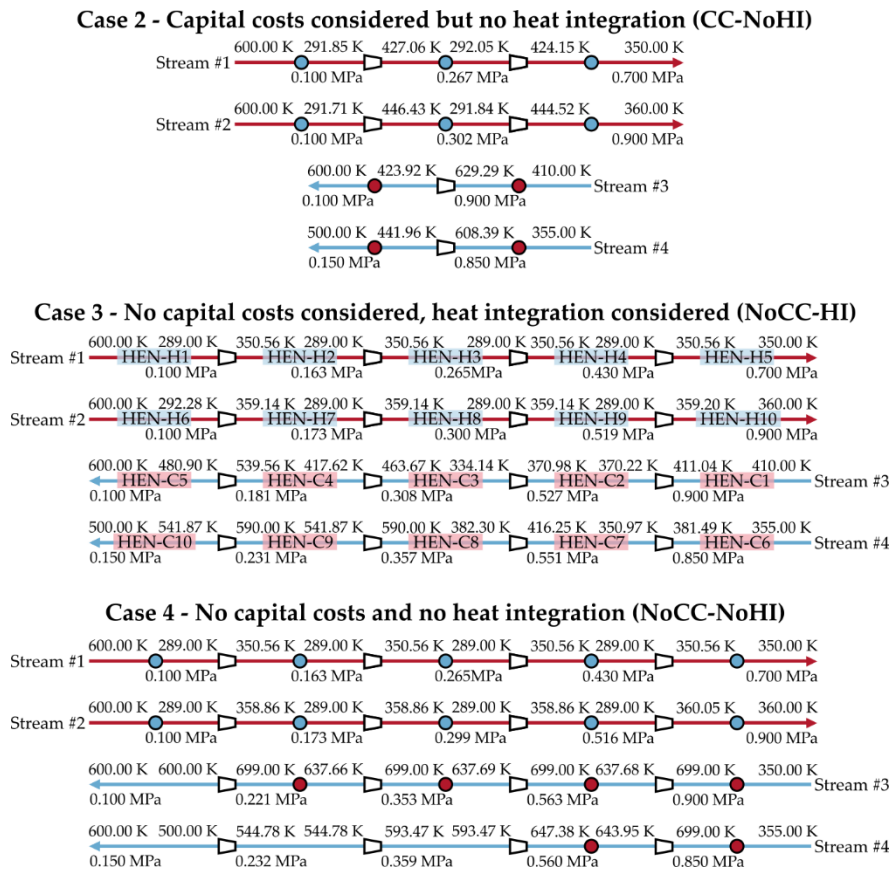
Case 2 - Capital costs considered but no heat integration (CC-NoHI)

600.00 K 291.85 K 427.06 K 292.05 K 424.15 K 350.00 K
Stream #1
0.100 MPa 0.267 MPa 0.700 MPa

600.00 K 291.71 K 446.43 K 291.84 K 444.52 K 360.00 K
Stream #2
0.100 MPa 0.302 MPa 0.900 MPa

600.00 K 423.92 K 629.29 K 410.00 K
Stream #3
0.100 MPa 0.900 MPa

500.00 K 441.96 K 608.39 K 355.00 K
Stream #4
0.150 MPa 0.850 MPa

Case 3 - No capital costs considered, heat integration considered (NoCC-HI)

Stream #1
600.00 K HEN-H1 289.00 K 350.56 K HEN-H2 289.00 K 350.56 K HEN-H3 289.00 K 350.56 K HEN-H4 289.00 K 350.56 K HEN-H5 350.00 K
0.100 MPa 0.163 MPa 0.265MPa 0.430 MPa 0.700 MPa

Stream #2
600.00 K HEN-H6 292.28 K 359.14 K HEN-H7 289.00 K 359.14 K HEN-H8 289.00 K 359.14 K HEN-H9 289.00 K 359.20 K HEN-H10 360.00 K
0.100 MPa 0.173 MPa 0.300 MPa 0.519 MPa 0.900 MPa

600.00 K HEN-C5 480.90 K 539.56 K HEN-C4 417.62 K 463.67 K HEN-C3 334.14 K 370.98 K HEN-C2 370.22 K 411.04 K HEN-C1 410.00 K
Stream #3
0.100 MPa 0.181 MPa 0.308 MPa 0.527 MPa 0.900 MPa

500.00 K HEN-C10 541.87 K 590.00 K HEN-C9 541.87 K 590.00 K HEN-C8 382.30 K 416.25 K HEN-C7 350.97 K 381.49 K HEN-C6 355.00 K
Stream #4
0.150 MPa 0.231 MPa 0.357 MPa 0.551 MPa 0.850 MPa

Case 4 - No capital costs and no heat integration (NoCC-NoHI)

Stream #1
600.00 K 289.00 K 350.56 K 289.00 K 350.56 K 289.00 K 350.56 K 289.00 K 350.56 K 350.00 K
0.100 MPa 0.163 MPa 0.265MPa 0.430 MPa 0.700 MPa

Stream #2
600.00 K 289.00 K 358.86 K 289.00 K 358.86 K 289.00 K 358.86 K 289.00 K 360.05 K 360.00 K
0.100 MPa 0.173 MPa 0.299 MPa 0.516 MPa 0.900 MPa

600.00 K 600.00 K 699.00 K 637.66 K 699.00 K 637.69 K 699.00 K 637.68 K 699.00 K 350.00 K
Stream #3
0.100 MPa 0.221 MPa 0.353 MPa 0.563 MPa 0.900 MPa

600.00 K 500.00 K 544.78 K 544.78 K 593.47 K 593.47 K 647.38 K 643.95 K 699.00 K 355.00 K
Stream #4
0.150 MPa 0.232 MPa 0.359 MPa 0.560 MPa 0.850 MPa